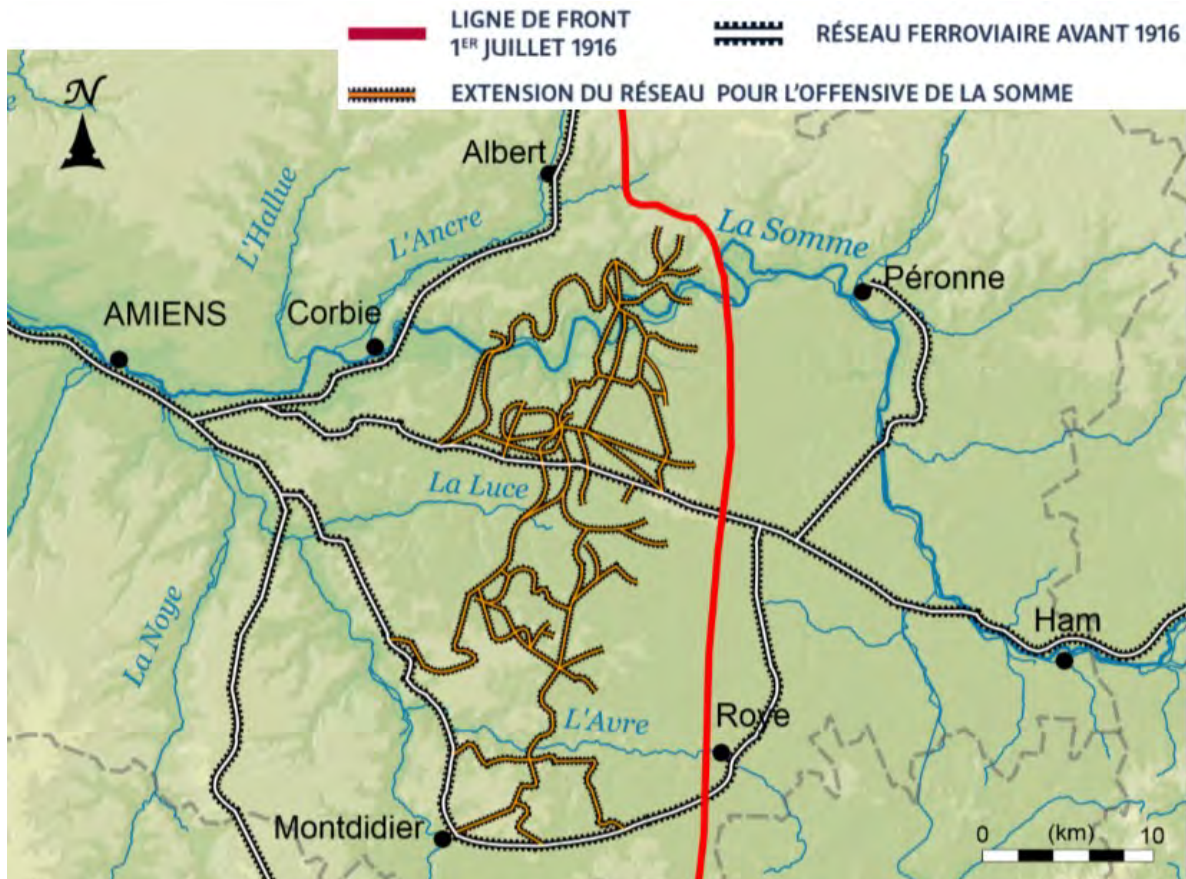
LIGNE DE FRONT
1ER JUILLET 1916

RÉSEAU FERROVIAIRE AVANT 1916

EXTENSION DU RÉSEAU POUR L'OFFENSIVE DE LA SOMME

N

Albert

L'Hallue

L'Ancre

La Somme

Péronne

AMIENS

Corbie

La Luce

La Noye

Ham

L'Avre

Roye

Montdidier

0 (km) 10